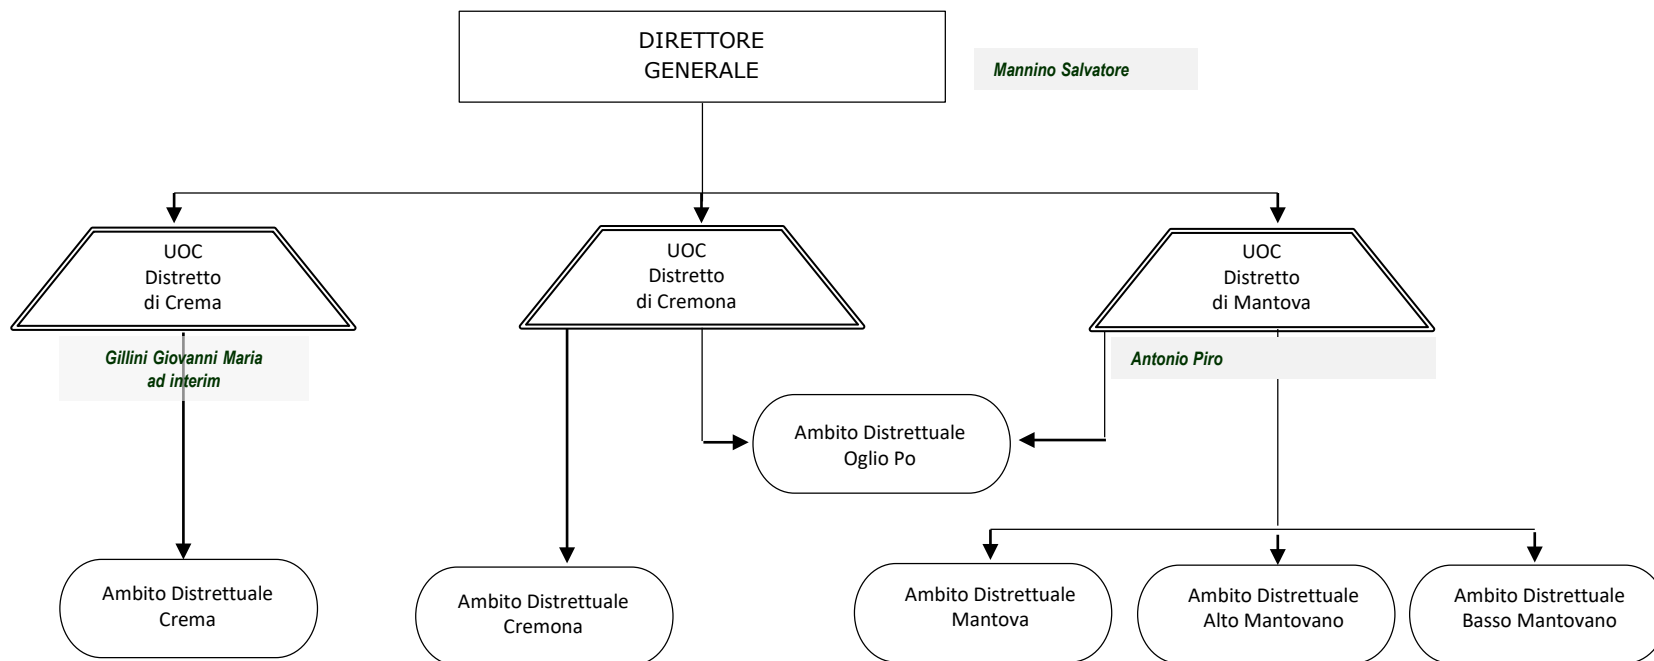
DIRETTORE GENERALE

Mannino Salvatore

UOC
Distretto
di Crema

Gillini Giovanni Maria
ad interim

UOC
Distretto
di Cremona

UOC
Distretto
di Mantova

Antonio Piro

Ambito Distrettuale
Oglio Po

Ambito Distrettuale
Crema

Ambito Distrettuale
Cremona

Ambito Distrettuale
Mantova

Ambito Distrettuale
Alto Mantovano

Ambito Distrettuale
Basso Mantovano